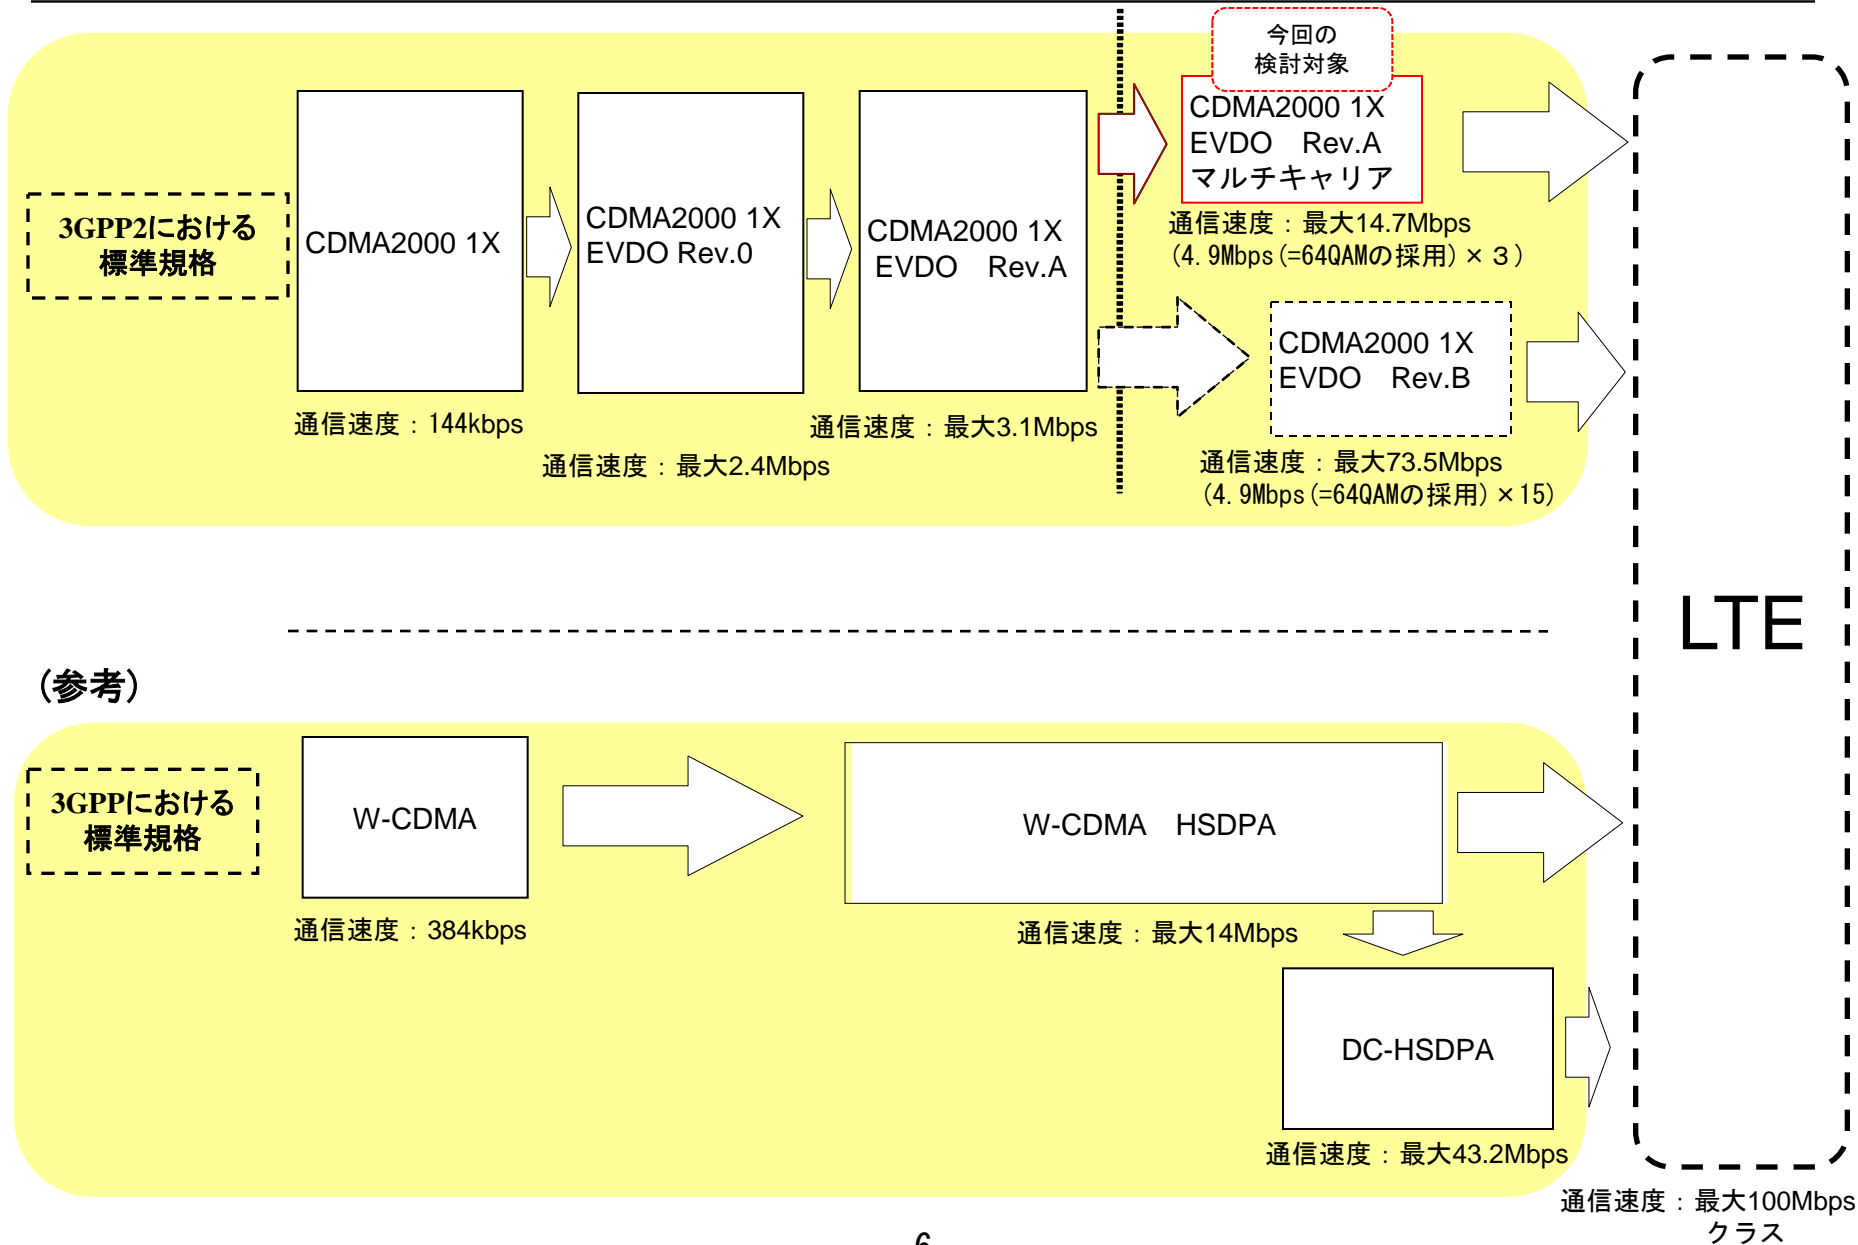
3GPP2における標準規格

CDMA2000 1X

通信速度：144kbps

CDMA2000 1X EVDO Rev.0

通信速度：最大2.4Mbps

CDMA2000 1X EVDO　Rev.A

通信速度：最大3.1Mbps

今回の検討対象

CDMA2000 1X EVDO　Rev.A マルチキャリア

通信速度：最大14.7Mbps
（4.9Mbps（=64QAMの採用）× 3）

CDMA2000 1X EVDO　Rev.B

通信速度：最大73.5Mbps
（4.9Mbps（=64QAMの採用）×15）

LTE

（参考）

3GPPにおける標準規格

W-CDMA

通信速度：384kbps

W-CDMA　HSDPA

通信速度：最大14Mbps

DC-HSDPA

通信速度：最大43.2Mbps

通信速度：最大100Mbps クラス

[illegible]